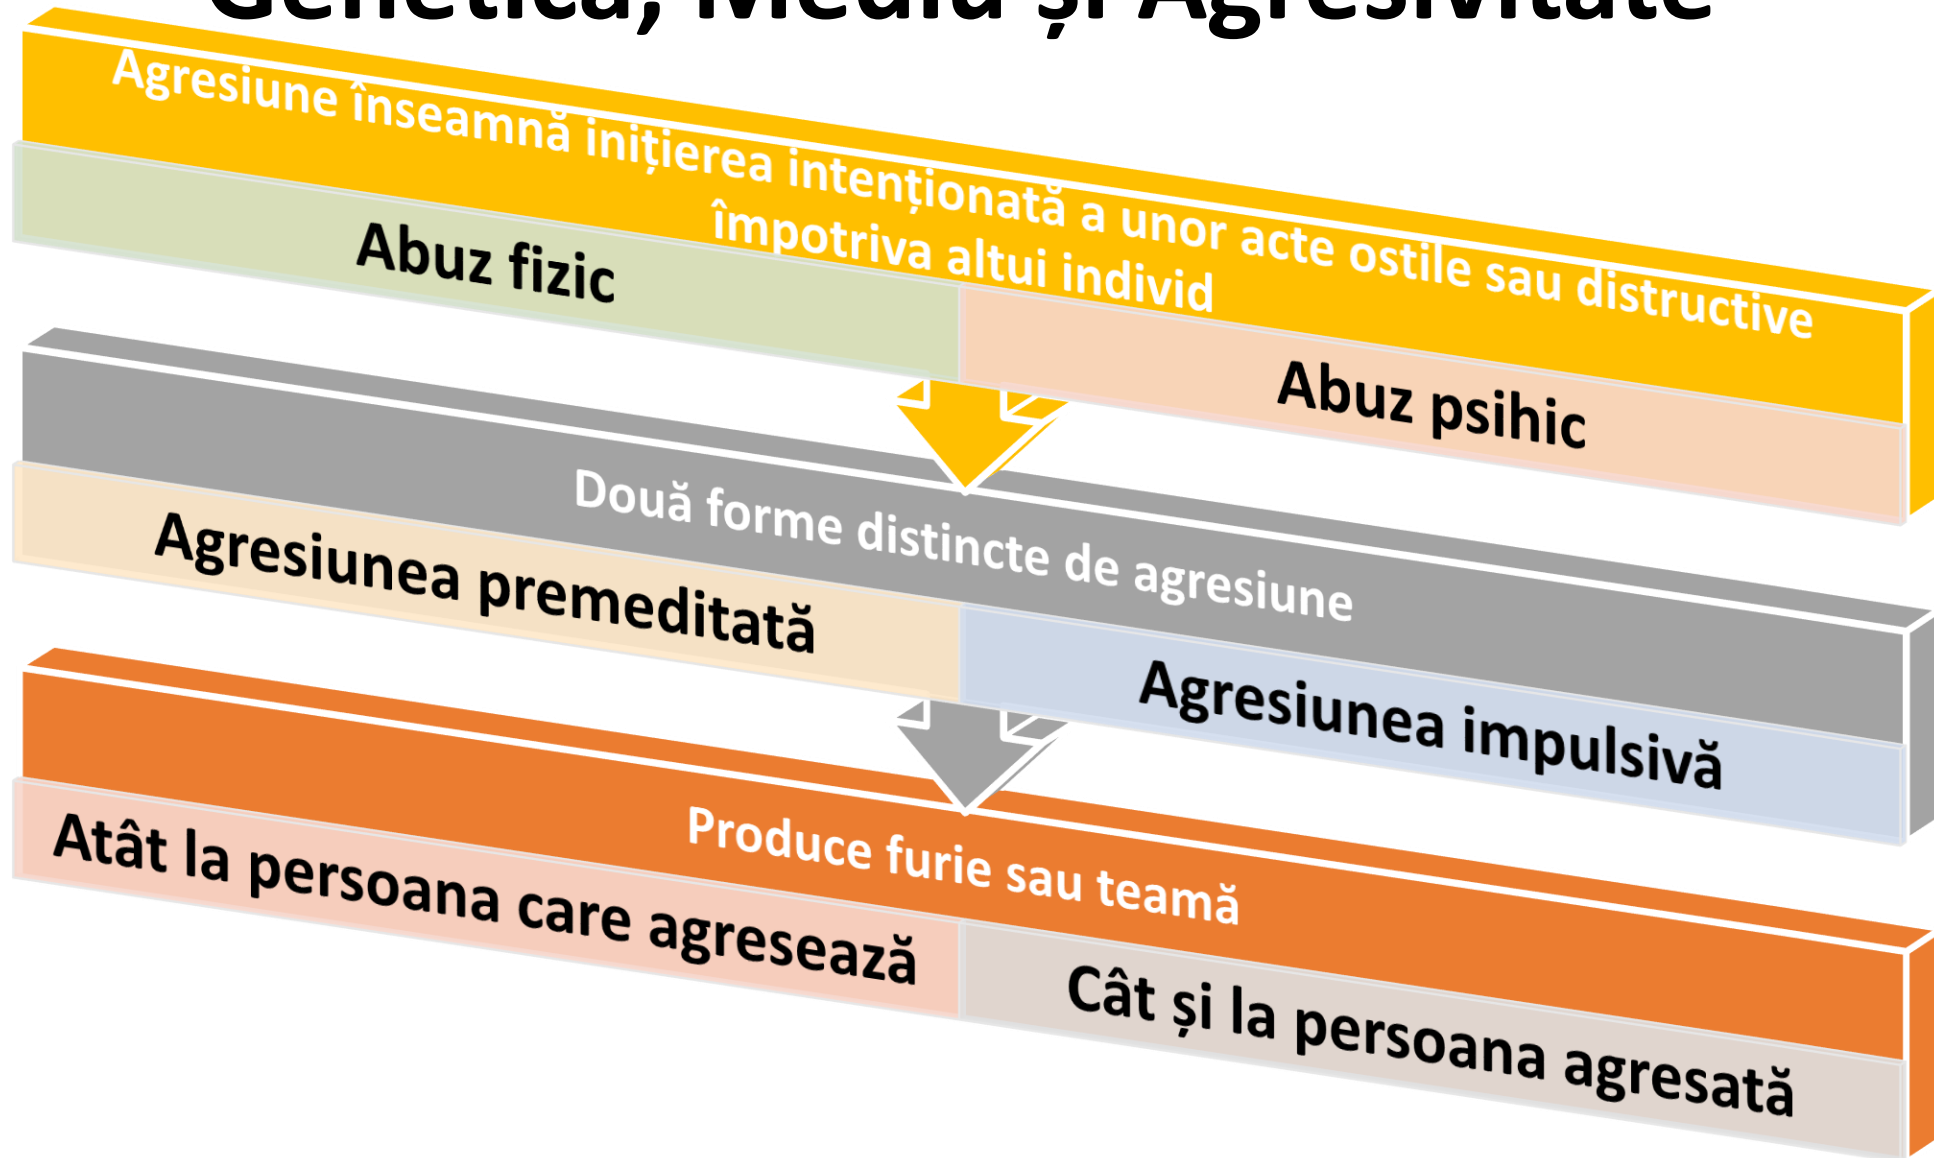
Genetica, Mediu și Agresivitate

Agresiune înseamnă inițierea intenționată a unor acte ostile sau distructive împotriva altui individ

Abuz fizic

Abuz psihic

Două forme distincte de agresiune

Agresiunea premeditată

Agresiunea impulsivă

Produce furie sau teamă

Atât la persoana care agresează

Cât și la persoana agresată